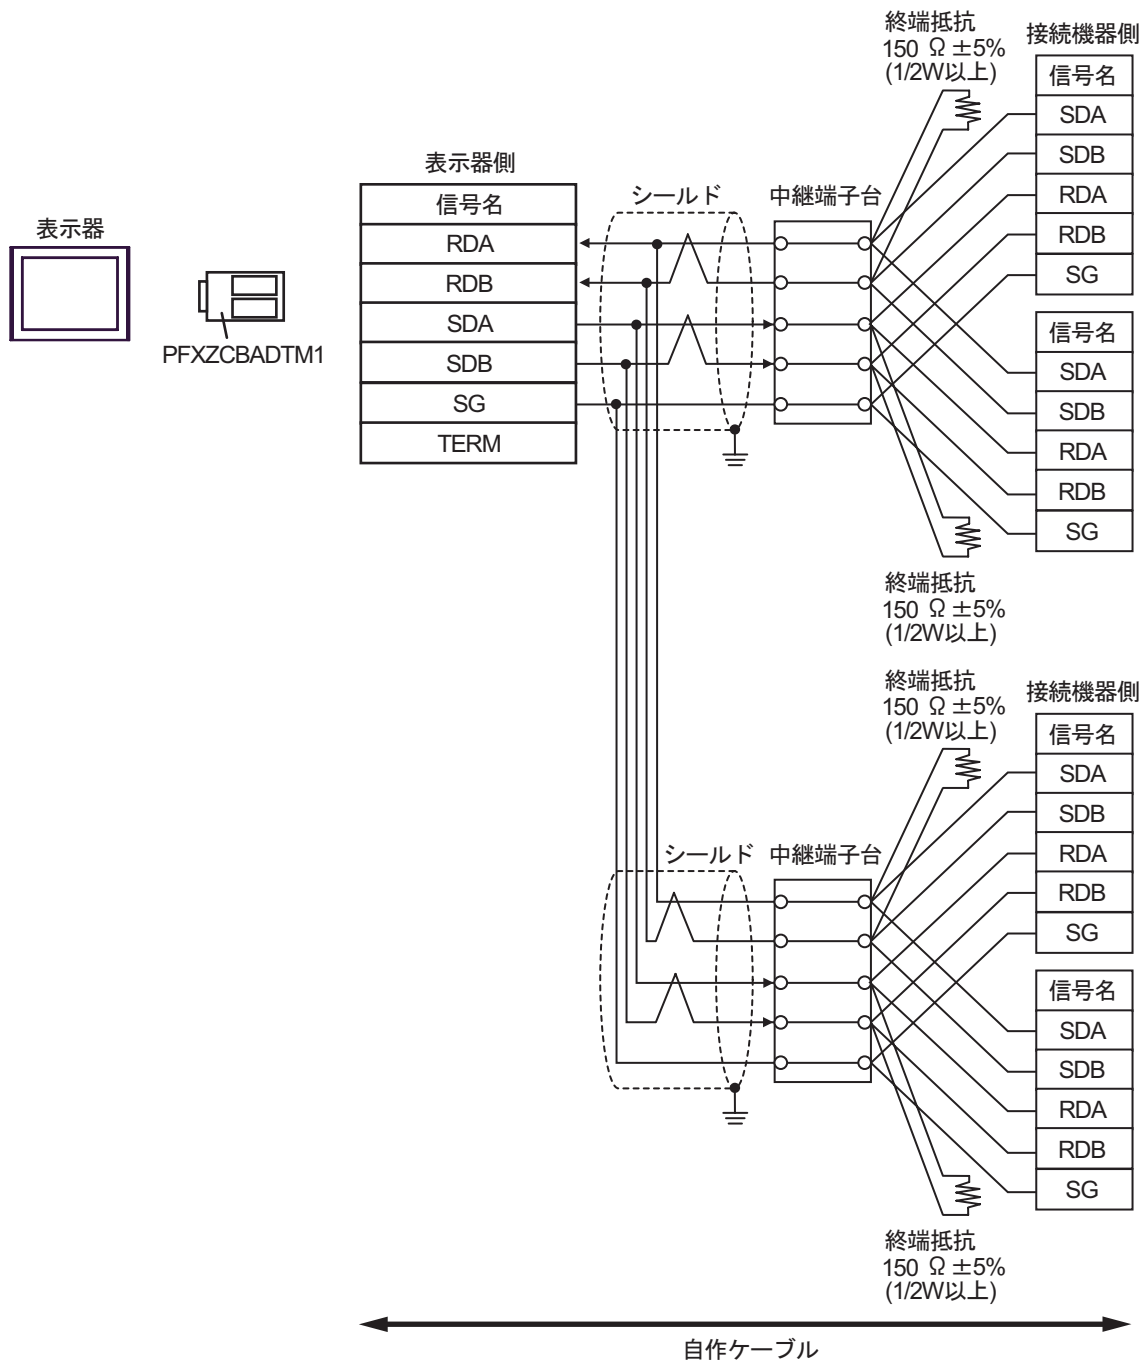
表示器

PFXZCBADTM1

表示器側

| 信号名 |
|---|
| RDA |
| RDB |
| SDA |
| SDB |
| SG |
| TERM |

シールド

中継端子台

終端抵抗
150 Ω ±5%
(1/2W以上)

接続機器側

| 信号名 |
|---|
| SDA |
| SDB |
| RDA |
| RDB |
| SG |

| 信号名 |
|---|
| SDA |
| SDB |
| RDA |
| RDB |
| SG |

終端抵抗
150 Ω ±5%
(1/2W以上)

終端抵抗
150 Ω ±5%
(1/2W以上)

接続機器側

| 信号名 |
|---|
| SDA |
| SDB |
| RDA |
| RDB |
| SG |

シールド

中継端子台

| 信号名 |
|---|
| SDA |
| SDB |
| RDA |
| RDB |
| SG |

終端抵抗
150 Ω ±5%
(1/2W以上)

自作ケーブル